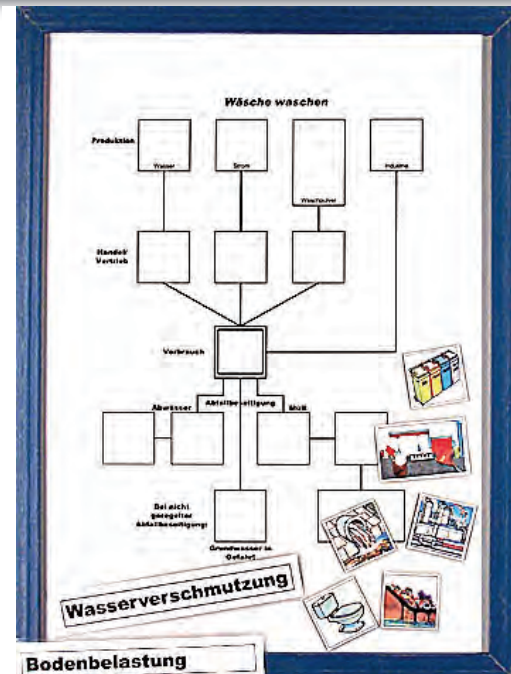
Wäsche waschen

Produktion

Wasser

Strom

Waschpulver

Industrie

Handel/ Vertrieb

Verbrauch

Abwasser

Abfallbeseitigung

Müll

Bei nicht geregelter Abfallbeseitigung:

Grundwasser in Gefahr!

Wasserverschmutzung

Bodenbelastung